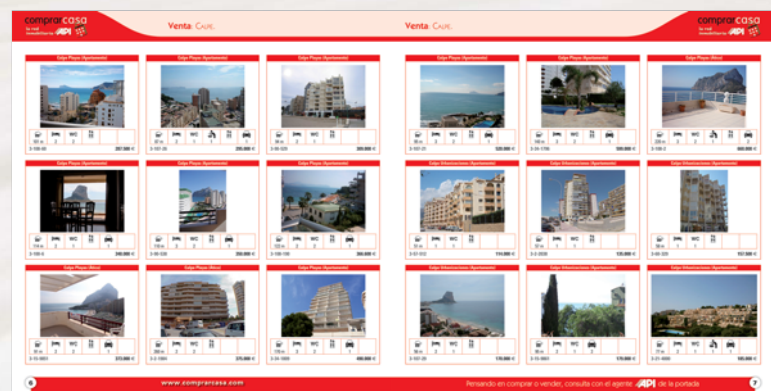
comprarcasa
la red inmobiliaria API

Venta: Calpe

Venta: Calpe

comprarcasa
la red inmobiliaria API

Edificio Playa (Apartamento)
WC
3-100-86
207.000 €

Edificio Playa (Apartamento)
WC
3-101-26
205.000 €

Edificio Playa (Apartamento)
WC
3-95-023
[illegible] €

Edificio Playa (Apartamento)
WC
3-101-20
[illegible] €

Edificio Playa (Apartamento)
WC
3-34-1786
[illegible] €

Edificio Playa (Ático)
WC
3-100-2
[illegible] €

Edificio Playa (Apartamento)
WC
3-100-6
240.000 €

Edificio Playa (Apartamento)
WC
3-95-026
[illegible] €

Edificio Playa (Apartamento)
WC
3-106-100
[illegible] €

Edificio Urbanizaciones (Apartamento)
WC
3-97-012
114.000 €

Edificio Urbanizaciones (Apartamento)
WC
3-2-2030
135.000 €

Edificio Urbanizaciones (Apartamento)
WC
3-95-020
157.500 €

Edificio Playa (Ático)
WC
3-15-0001
373.000 €

Edificio Playa (Ático)
WC
3-2-1004
375.000 €

Edificio Playa (Apartamento)
WC
3-34-1005
490.000 €

Edificio Urbanizaciones (Apartamento)
WC
3-101-26
170.000 €

Edificio Urbanizaciones (Apartamento)
WC
3-15-0001
170.000 €

Edificio Urbanizaciones (Apartamento)
WC
3-31-0000
185.000 €

6
www.comprarcasa.com

Pensando en comprar o vender, consulta con el agente API de la portada
7